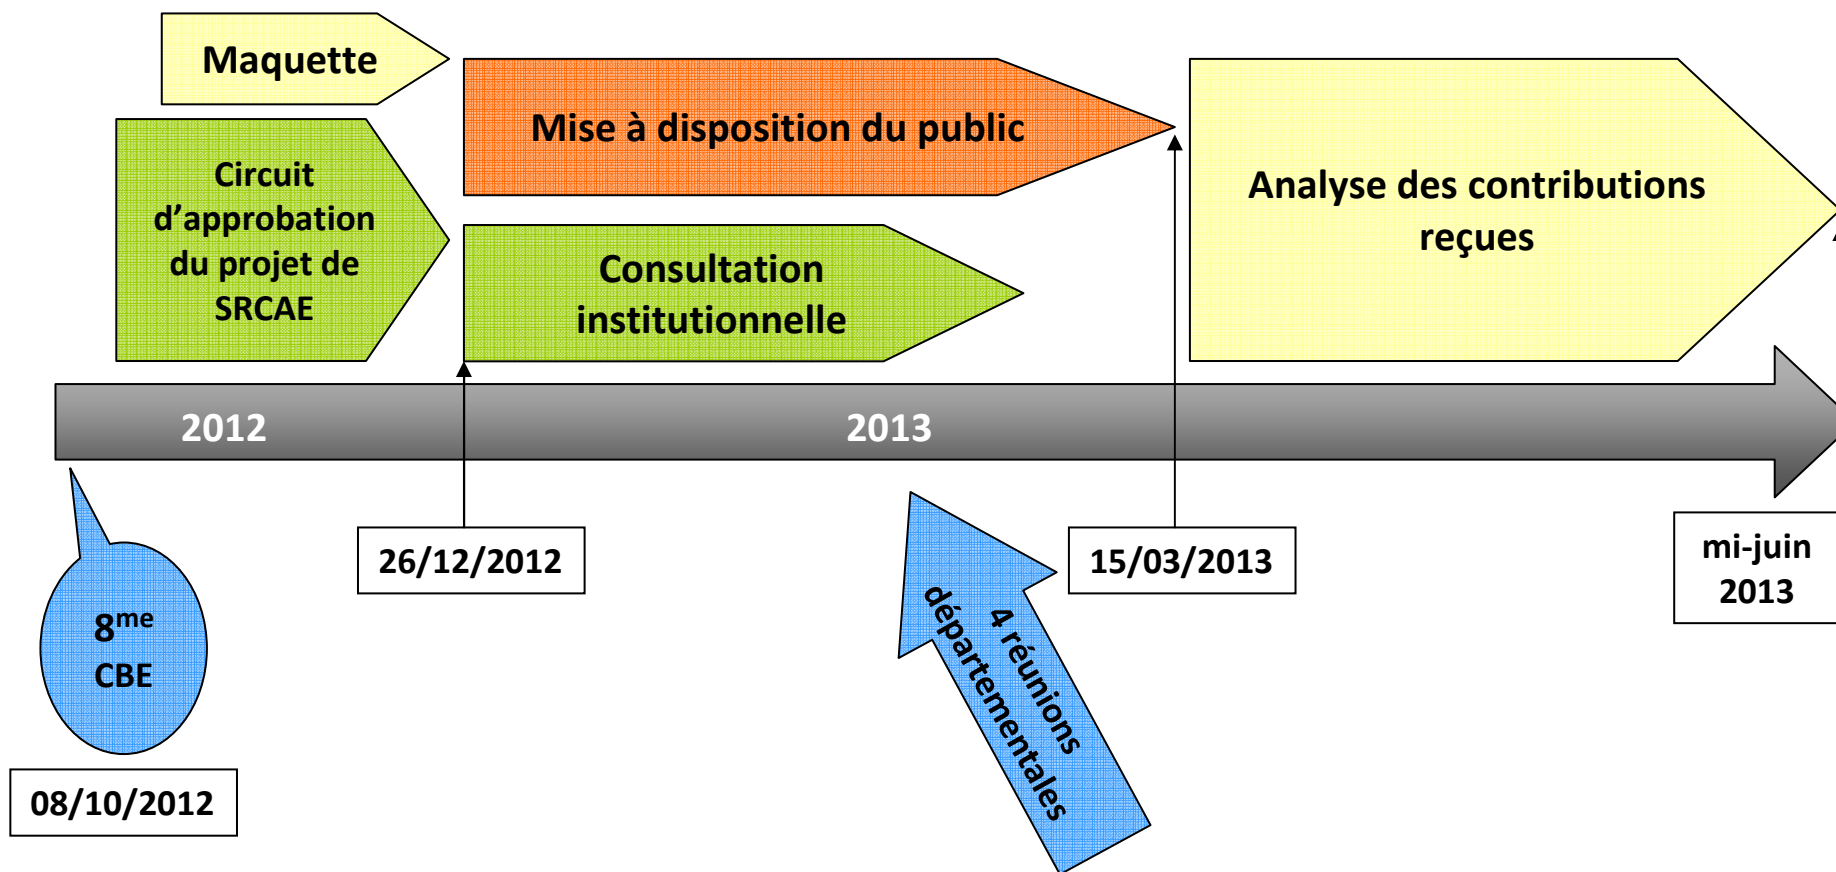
Maquette

Circuit d'approbation du projet de SRCAE

Mise à disposition du public

Consultation institutionnelle

Analyse des contributions reçues

2012

2013

8$^{me}$ CBE

08/10/2012

26/12/2012

4 réunions départementales

15/03/2013

mi-juin 2013